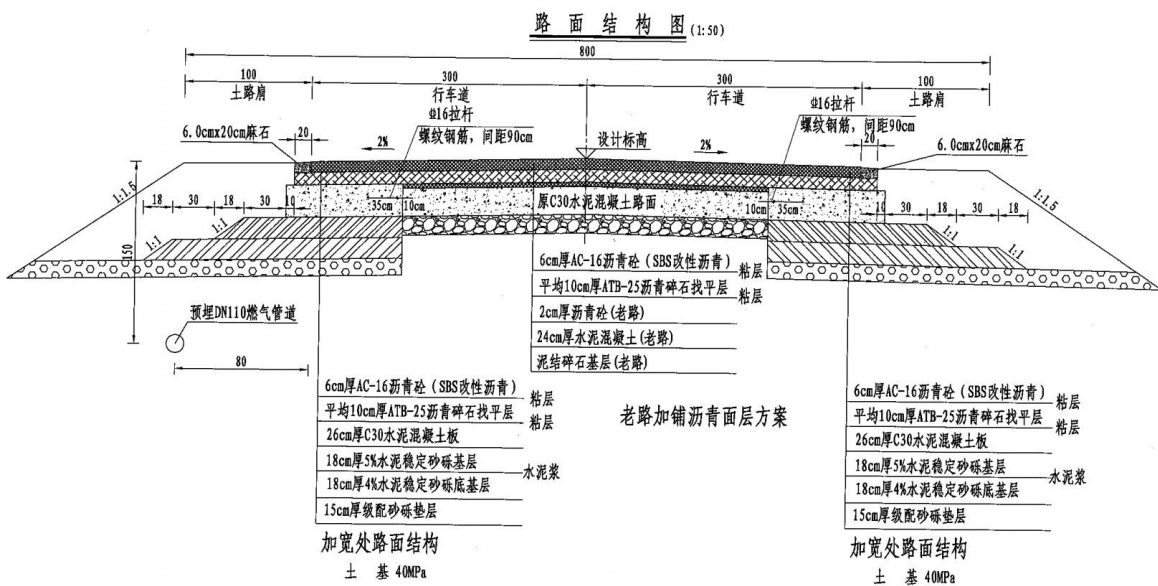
路面结构图(1:50)

800

100 土路肩

300 行车道

300 行车道

100 土路肩

⌀16拉杆 螺纹钢筋，间距90cm

⌀16拉杆 螺纹钢筋，间距90cm

6.0cmx20cm麻石

20

2%

设计标高

2%

20

6.0cmx20cm麻石

1:1.5

1:1.5

18 30 18 30 10

35cm 10cm

原C30水泥混凝土路面

10cm 35cm

10 30 18 30 18

1:1

1:1

1:1

1:1

150

6cm厚AC-16沥青砼（SBS改性沥青）

粘层

平均10cm厚ATB-25沥青碎石找平层

粘层

2cm厚沥青砼（老路）

24cm厚水泥混凝土（老路）

泥结碎石基层（老路）

预埋DN110燃气管道

80

6cm厚AC-16沥青砼（SBS改性沥青）

粘层

平均10cm厚ATB-25沥青碎石找平层

粘层

26cm厚C30水泥混凝土板

18cm厚5%水泥稳定砂砾基层

水泥浆

18cm厚4%水泥稳定砂砾底基层

15cm厚级配砂砾垫层

加宽处路面结构

土 基 40MPa

老路加铺沥青面层方案

6cm厚AC-16沥青砼（SBS改性沥青）

粘层

平均10cm厚ATB-25沥青碎石找平层

粘层

26cm厚C30水泥混凝土板

18cm厚5%水泥稳定砂砾基层

水泥浆

18cm厚4%水泥稳定砂砾底基层

15cm厚级配砂砾垫层

加宽处路面结构

土 基 40MPa